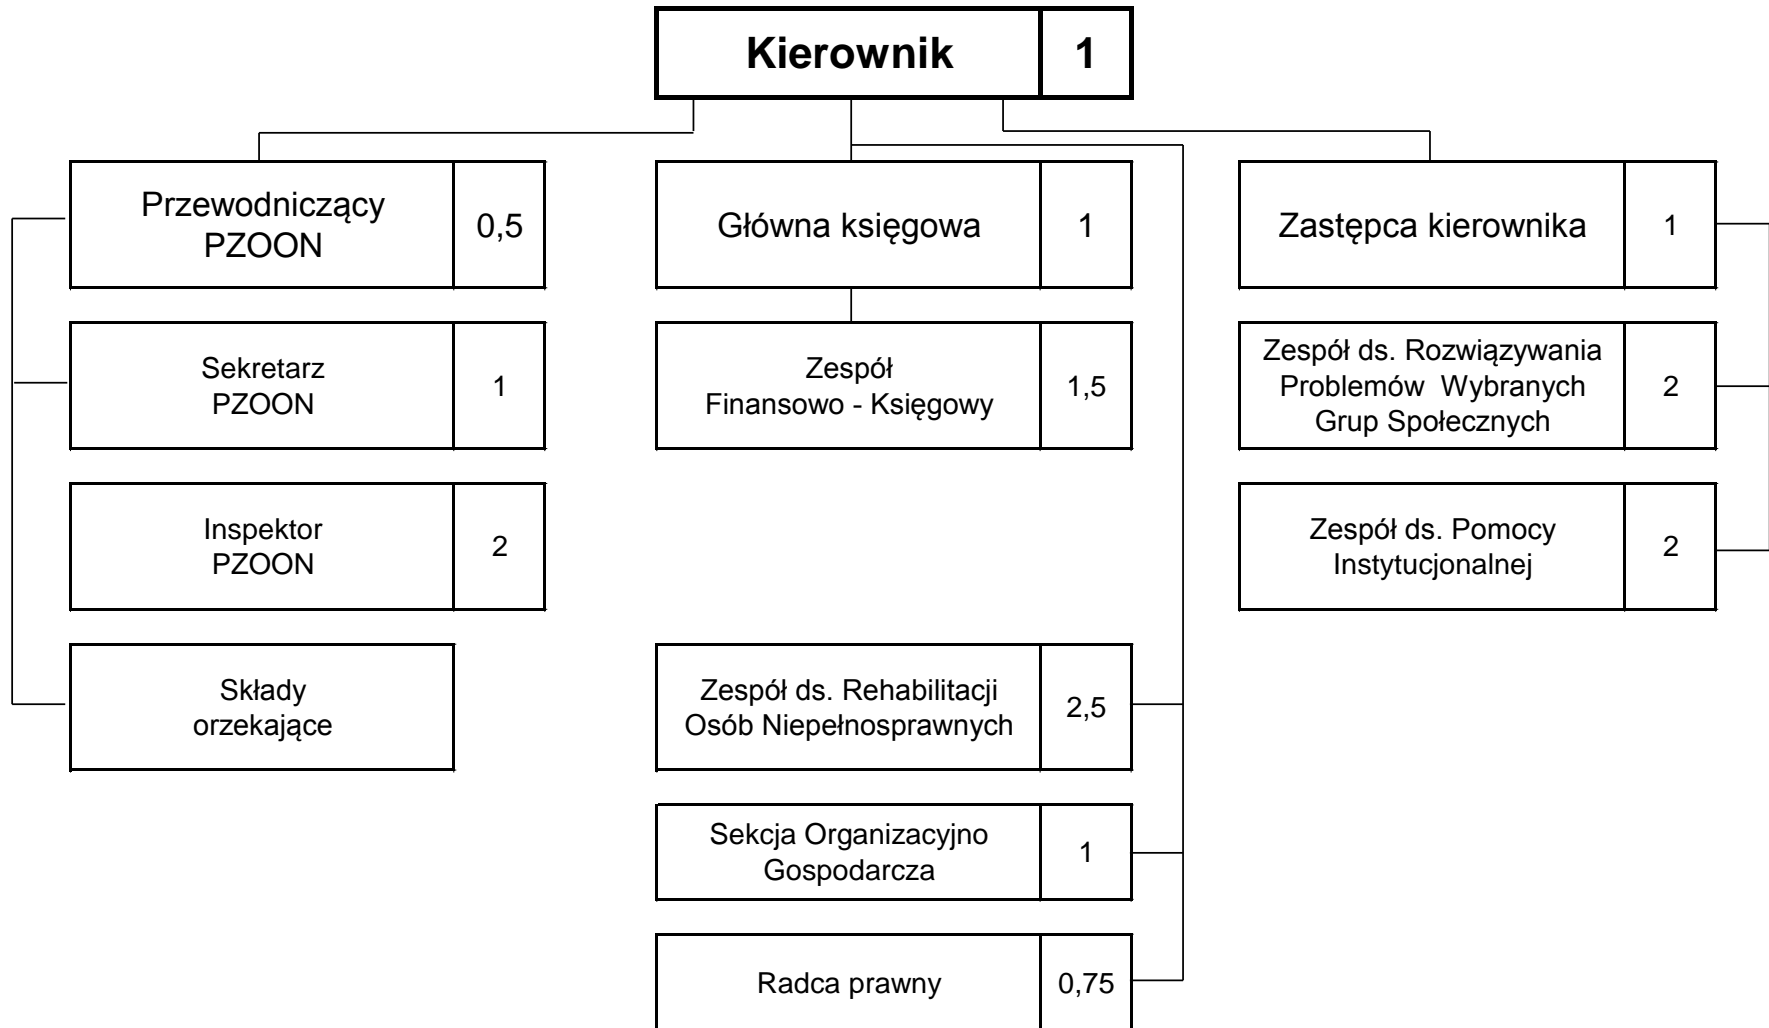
Kierownik 1

Przewodniczący PZOON 0,5

Główna księgowa 1

Zastępca kierownika 1

Sekretarz PZOON 1

Zespół Finansowo - Księgowy 1,5

Zespół ds. Rozwiązywania Problemów Wybranych Grup Społecznych 2

Inspektor PZOON 2

Zespół ds. Pomocy Instytucjonalnej 2

Składy orzekające

Zespół ds. Rehabilitacji Osób Niepełnosprawnych 2,5

Sekcja Organizacyjno Gospodarcza 1

Radca prawny 0,75